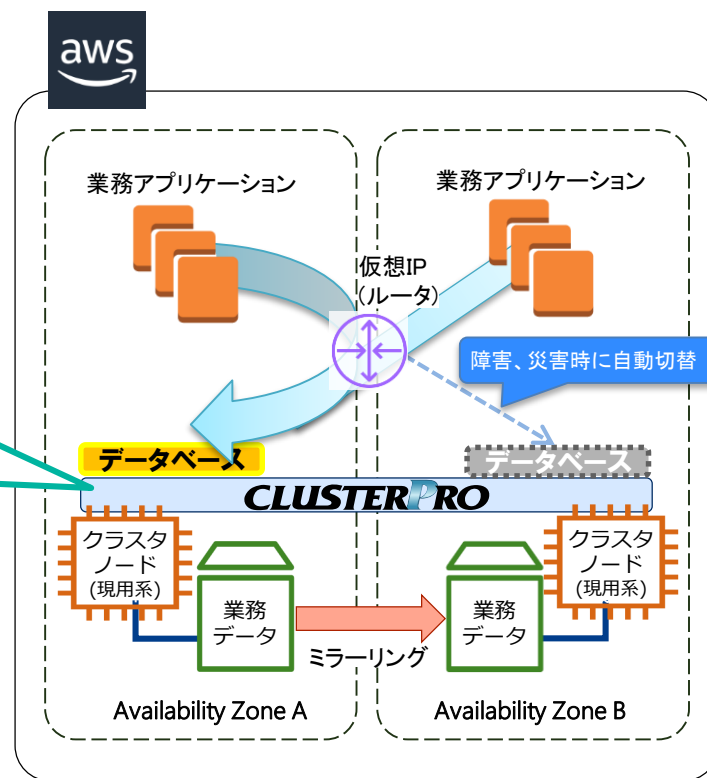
aws

業務アプリケーション

業務アプリケーション

仮想IP
(ルータ)

障害、災害時に自動切替

データベース

データベース

CLUSTERPRO

クラスタノード
(現用系)

業務データ

ミラーリング

業務データ

クラスタノード
(現用系)

Availability Zone A

Availability Zone B